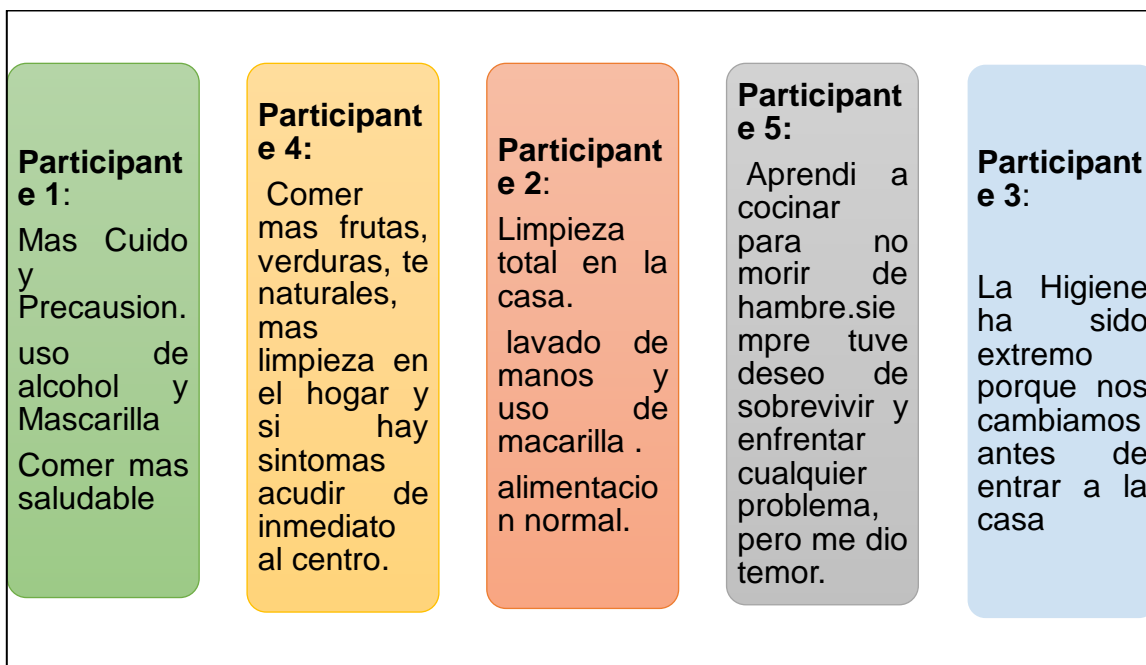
**Participante 1**:

Mas Cuido y Precausion.

uso de alcohol y Mascarilla

Comer mas saludable

**Participante 4:**

Comer mas frutas, verduras, te naturales, mas limpieza en el hogar y si hay sintomas acudir de inmediato al centro.

**Participante 2**:

Limpieza total en la casa.

lavado de manos y uso de macarilla .

alimentacion normal.

**Participante 5:**

Aprendi a cocinar para no morir de hambre.siempre tuve deseo de sobrevivir y enfrentar cualquier problema, pero me dio temor.

**Participante 3**:

La Higiene ha sido extremo porque nos cambiamos antes de entrar a la casa